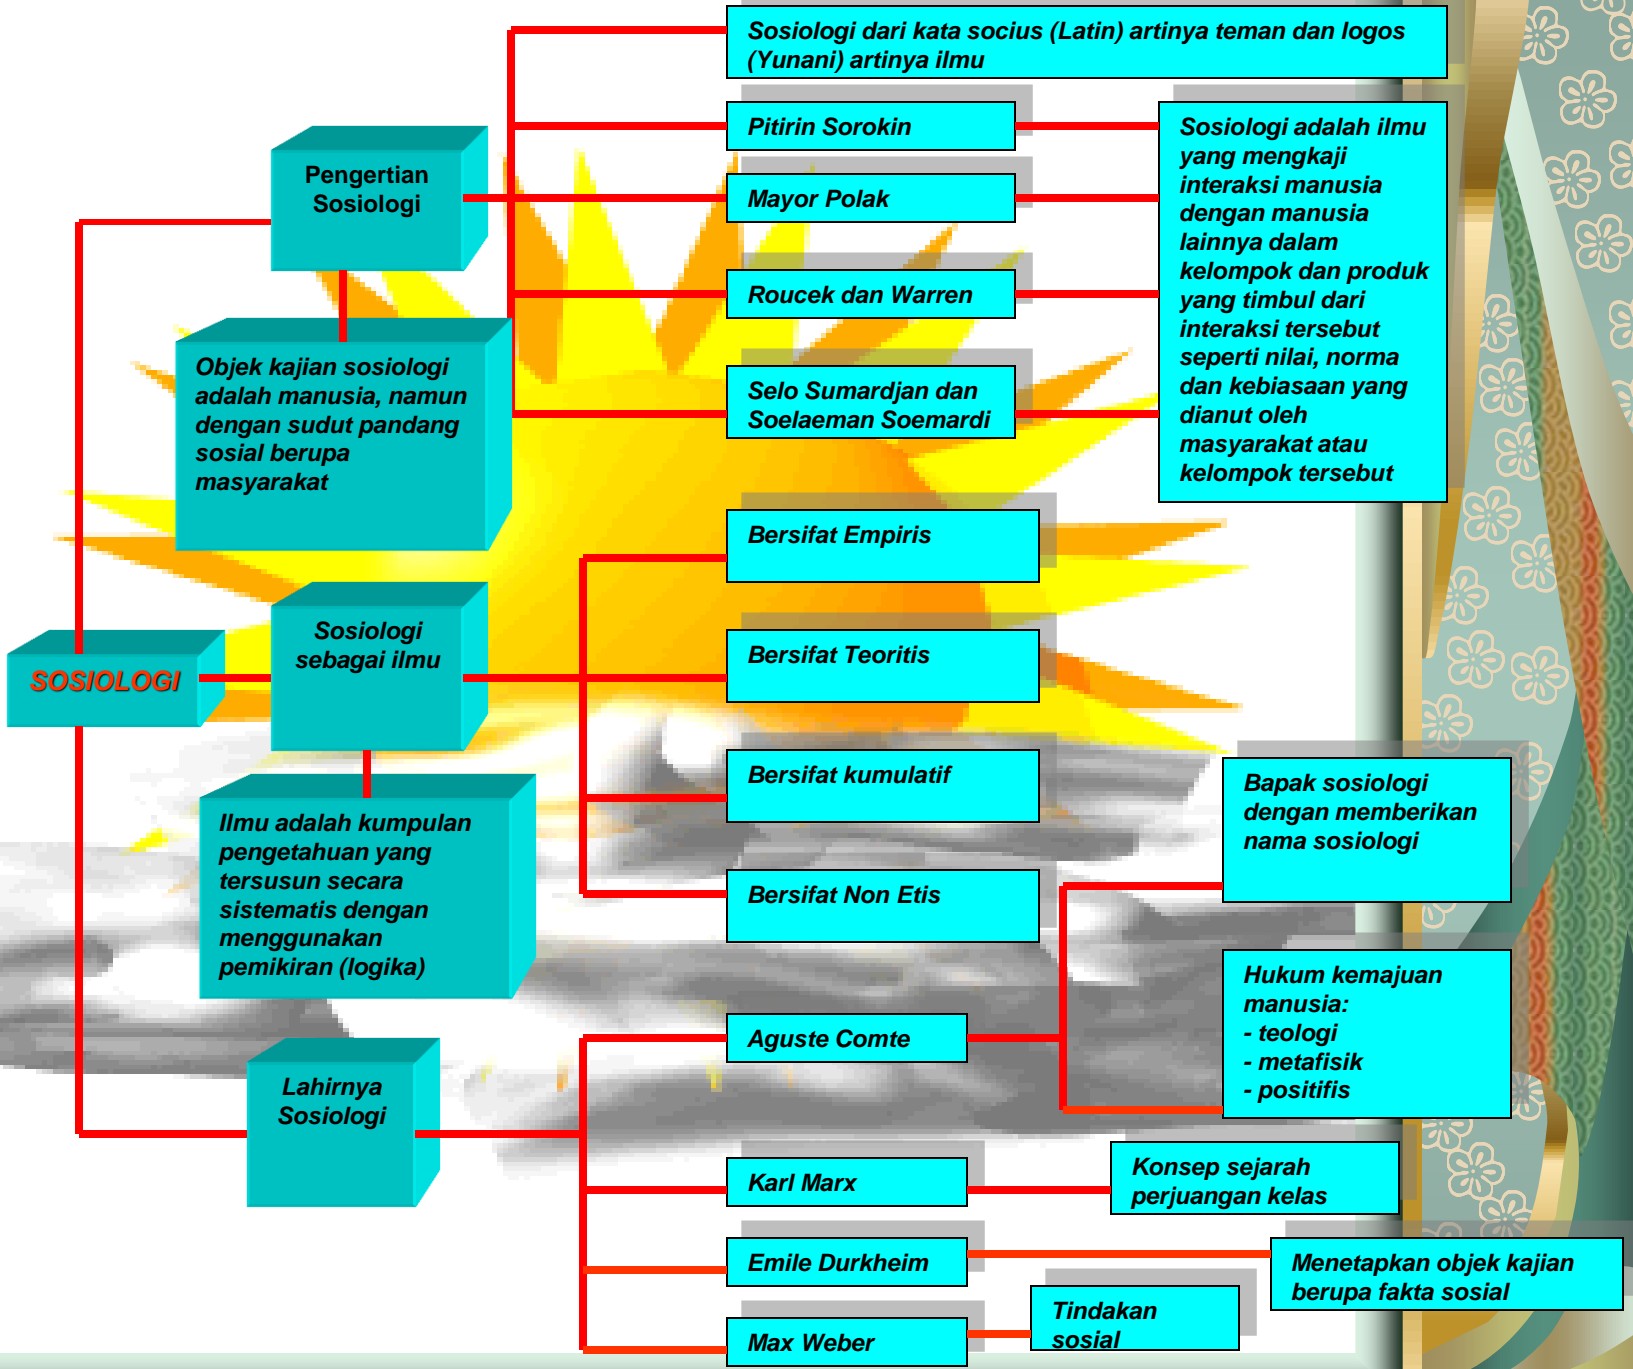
SOSIOLOGI

Pengertian Sosiologi

Objek kajian sosiologi adalah manusia, namun dengan sudut pandang sosial berupa masyarakat

Sosiologi dari kata socius (Latin) artinya teman dan logos (Yunani) artinya ilmu

Pitirin Sorokin

Mayor Polak

Roucek dan Warren

Selo Sumardjan dan Soelaeman Soemardi

Sosiologi adalah ilmu yang mengkaji interaksi manusia dengan manusia lainnya dalam kelompok dan produk yang timbul dari interaksi tersebut seperti nilai, norma dan kebiasaan yang dianut oleh masyarakat atau kelompok tersebut

Sosiologi sebagai ilmu

Ilmu adalah kumpulan pengetahuan yang tersusun secara sistematis dengan menggunakan pemikiran (logika)

Bersifat Empiris

Bersifat Teoritis

Bersifat kumulatif

Bersifat Non Etis

Lahirnya Sosiologi

Aguste Comte

Bapak sosiologi dengan memberikan nama sosiologi

Hukum kemajuan manusia:
- teologi
- metafisik
- positifis

Karl Marx

Konsep sejarah perjuangan kelas

Emile Durkheim

Menetapkan objek kajian berupa fakta sosial

Max Weber

Tindakan sosial